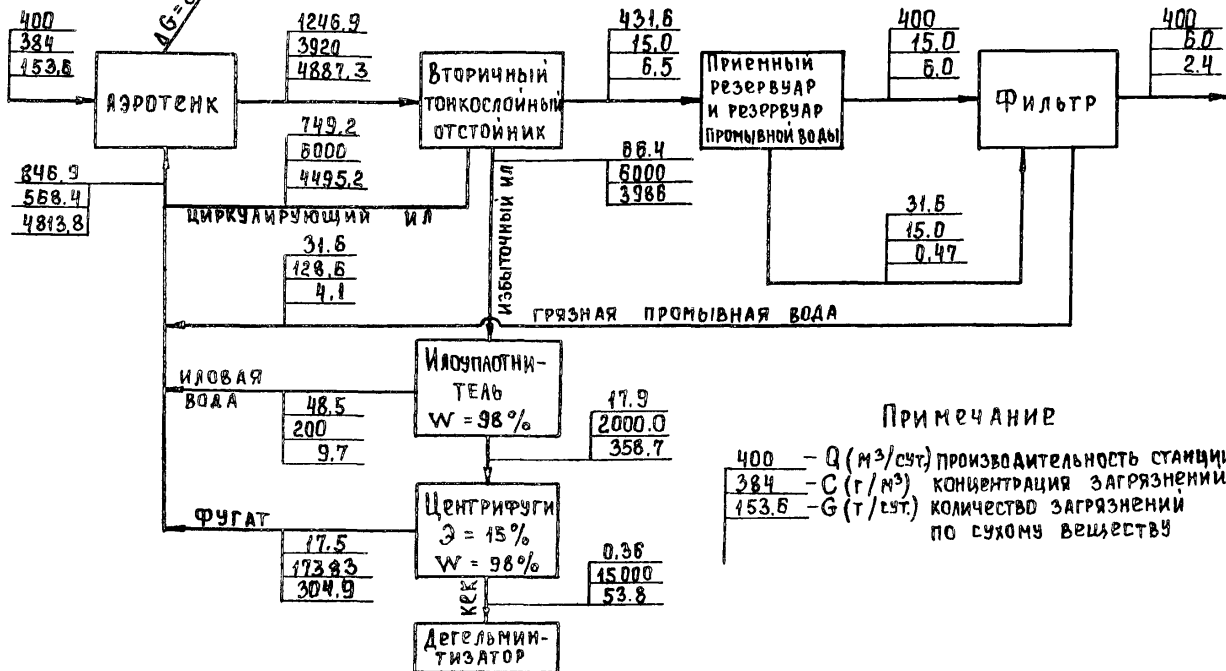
400
384
153.6

ΔG=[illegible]

Аэротенк

1246.9
3920
4887.3

Вторичный тонкослойный отстойник

431.6
15.0
6.5

Приемный резервуар и резервуар промывной воды

400
15.0
6.0

Фильтр

400
6.0
2.4

749.2
6000
4495.2

846.9
568.4
4813.8

Циркулирующий ил

86.4
6000
3986

Избыточный ил

31.6
15.0
0.47

31.6
128.6
4.1

Грязная промывная вода

Илоуплотнитель
W = 98%

Иловая вода

48.5
200
9.7

17.9
2000.0
358.7

Центрифуги
Э = 15%
W = 98%

Фугат

17.5
17383
304.9

Кек

0.36
15000
53.8

Дегельминтизатор

Примечание

400 – Q (м³/сут) производительность станции
384 – C (г/м³) концентрация загрязнений
153.6 – G (т/сут.) количество загрязнений по сухому веществу